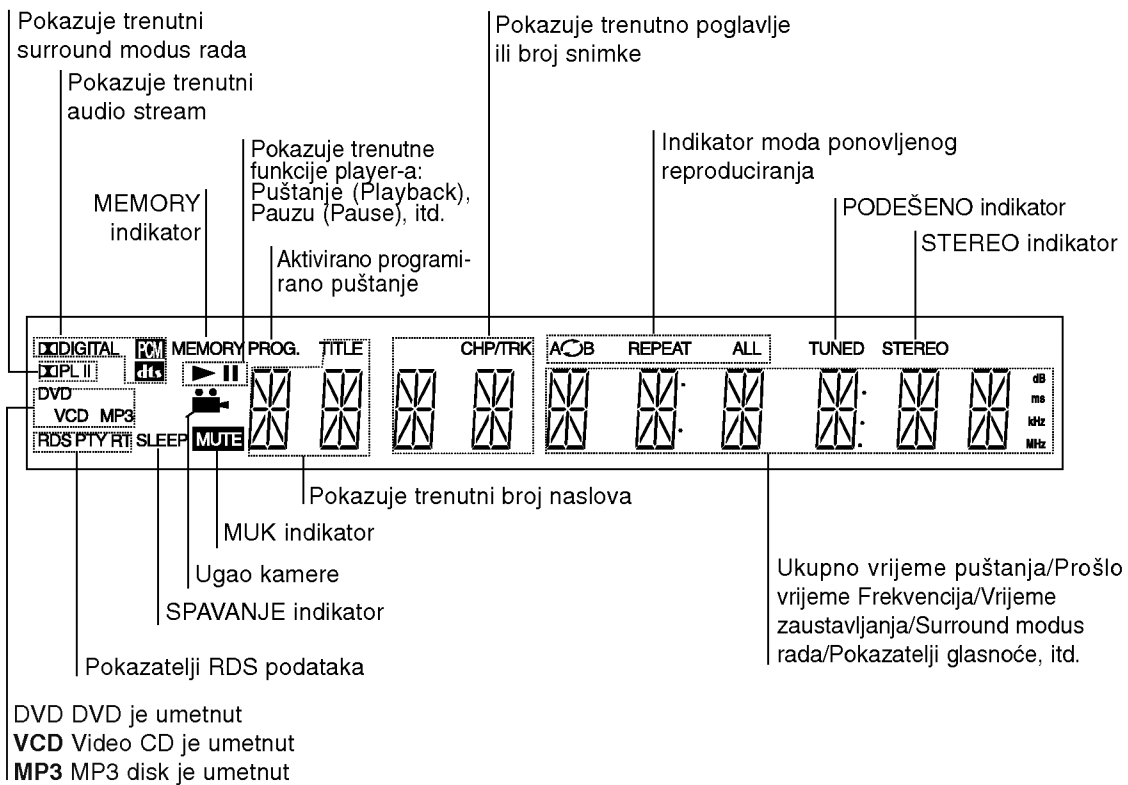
Pokazuje trenutni surround modus rada

Pokazuje trenutni audio stream

Pokazuje trenutne funkcije player-a: Puštanje (Playback), Pauzu (Pause), itd.

MEMORY indikator

Aktivirano programirano puštanje

Pokazuje trenutno poglavlje ili broj snimke

Indikator moda ponovljenog reproduciranja

PODEŠENO indikator

STEREO indikator

DIGITAL PCM MEMORY PROG. TITLE CHP/TRK A B REPEAT ALL TUNED STEREO

PL II dts

DVD VCD MP3

RDS PTY RT SLEEP MUTE

dB ms kHz MHz

Pokazuje trenutni broj naslova

MUK indikator

Ugao kamere

SPAVANJE indikator

Pokazatelji RDS podataka

Ukupno vrijeme puštanja/Prošlo vrijeme Frekvencija/Vrijeme zaustavljanja/Surround modus rada/Pokazatelji glasnoće, itd.

DVD DVD je umetnut
**VCD** Video CD je umetnut
**MP3** MP3 disk je umetnut